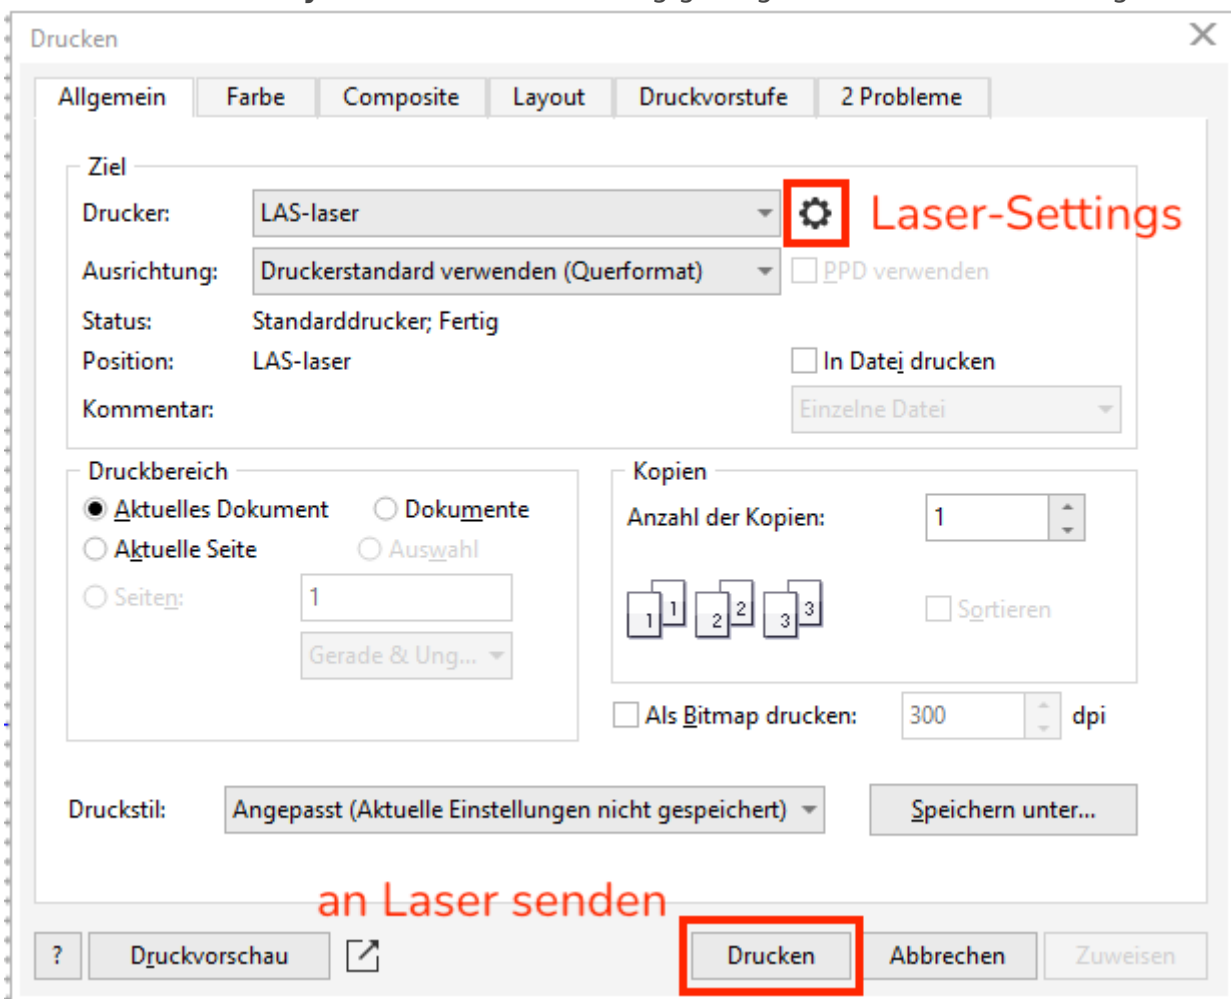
Drucken

Allgemein | Farbe | Composite | Layout | Druckvorstufe | 2 Probleme

Ziel

Drucker: LAS-laser

Laser-Settings

Ausrichtung: Druckerstandard verwenden (Querformat)

PPD verwenden

Status: Standarddrucker; Fertig

Position: LAS-laser

In Datei drucken

Kommentar:

Einzelne Datei

Druckbereich

Aktuelles Dokument

Dokumente

Aktuelle Seite

Auswahl

Seiten: 1

Gerade & Ung...

Kopien

Anzahl der Kopien: 1

1 1 2 2 3 3

Sortieren

Als Bitmap drucken: 300 dpi

Druckstil: Angepasst (Aktuelle Einstellungen nicht gespeichert)

Speichern unter...

an Laser senden

? Druckvorschau

Drucken Abbrechen Zuweisen